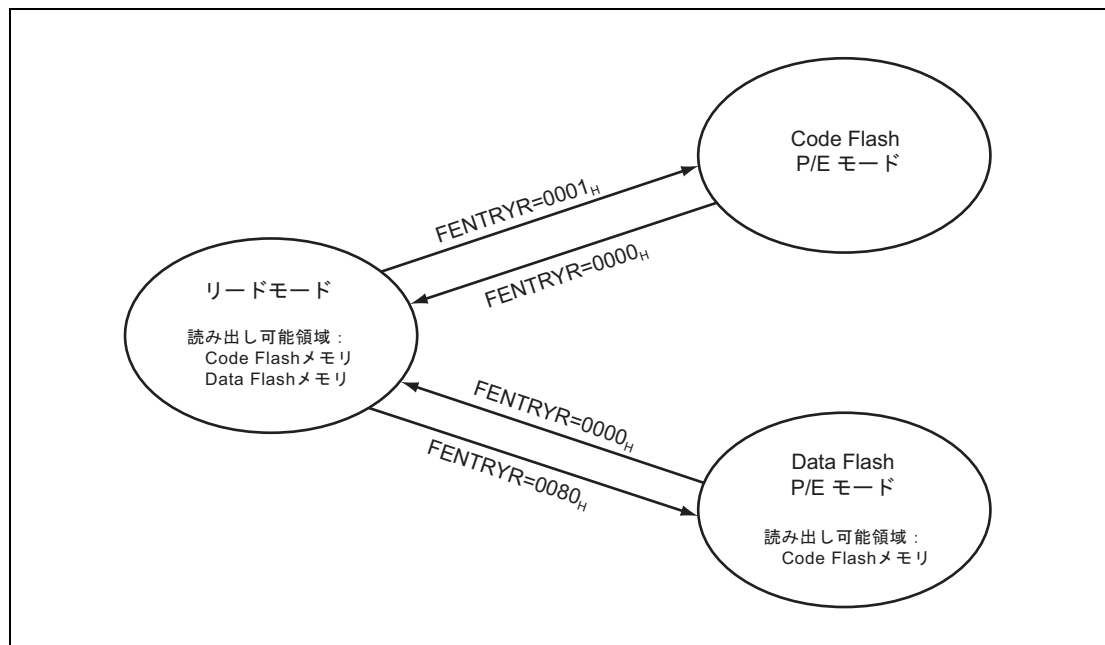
Code Flash
P/E モード

FENTRYR=0001$_H$

FENTRYR=0000$_H$

リードモード

読み出し可能領域：
Code Flashメモリ
Data Flashメモリ

FENTRYR=0000$_H$

FENTRYR=0080$_H$

Data Flash
P/E モード

読み出し可能領域：
Code Flashメモリ